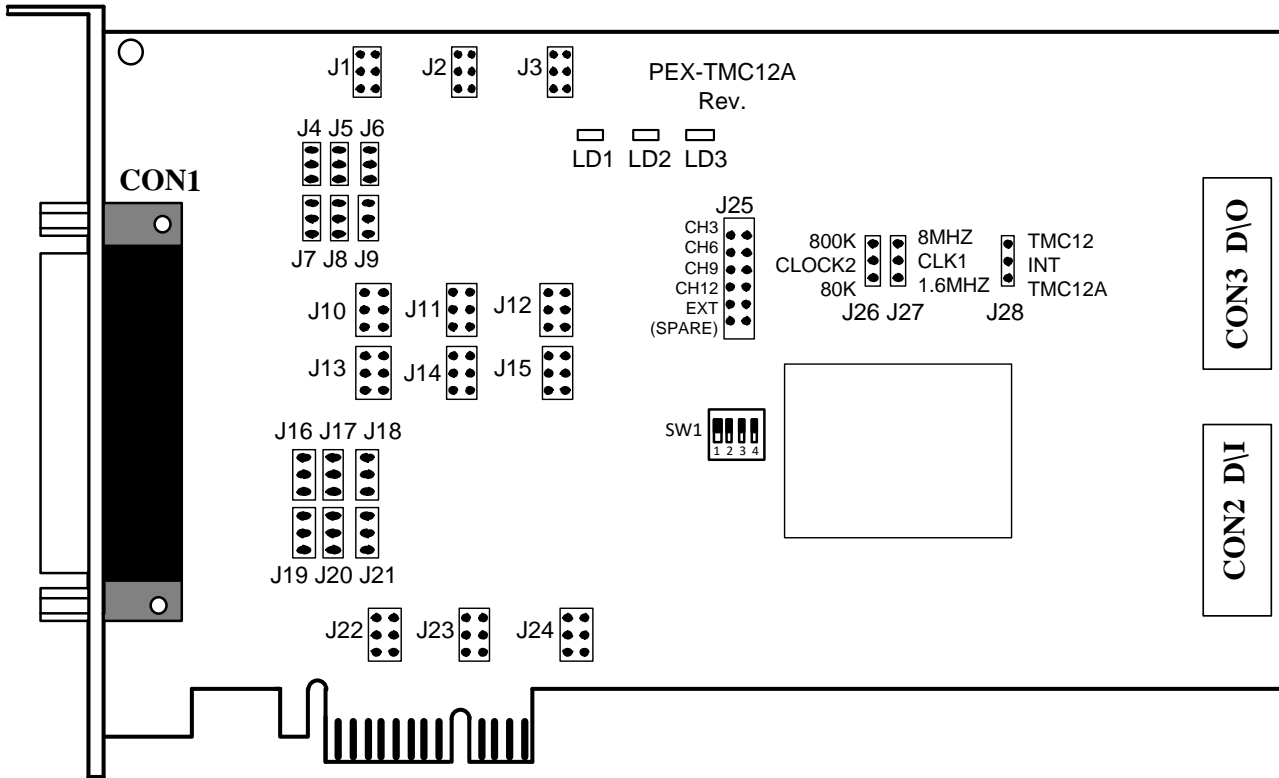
J1 J2 J3

PEX-TMC12A
Rev.

J4 J5 J6

LD1 LD2 LD3

CON1

J7 J8 J9

J25
CH3
CH6
CH9
CH12
EXT
(SPARE)

800K
CLOCK2
80K

8MHZ
CLK1
1.6MHZ

TMC12
INT
TMC12A

J26 J27

J28

CON3 D\O

J10 J11 J12

J13 J14 J15

SW1
1 2 3 4

J16 J17 J18

CON2 D\I

J19 J20 J21

J22 J23 J24